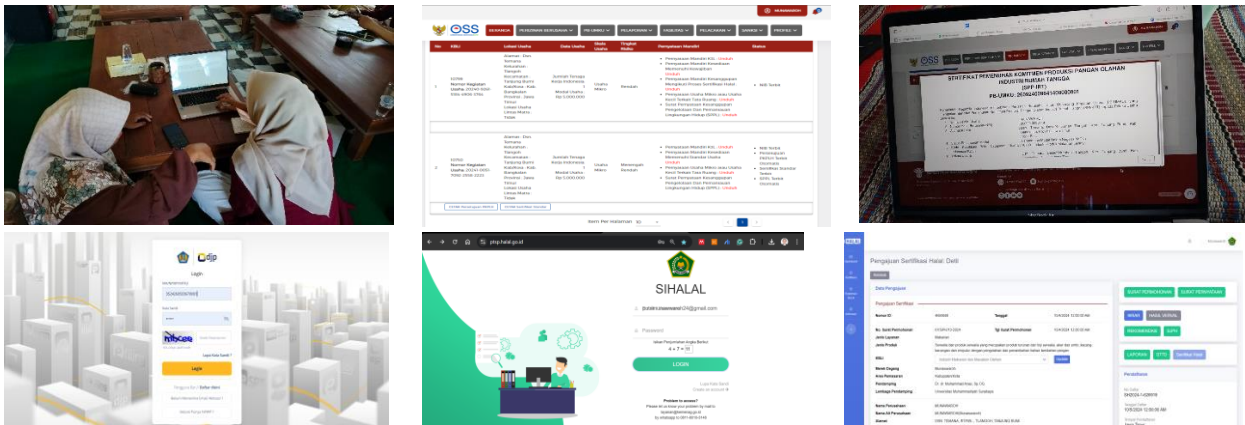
OSS

BERANDA

No | KBLI | Lokasi Usaha | Data Usaha | Skala Usaha | Tingkat Risiko | Persyaratan/Izin | Status

SERTIFIKAT PEMENUHAN KOMITMEN PRODUKSI PANGAN OLAHAN INDUSTRI RUMAH TANGGA (SPP-IRT)

djp

Login

Login

SIHALAL

Password

LOGIN

Pengajuan Sertifikasi Halal: Detil

Data Pengajuan

Pengajuan Sertifikasi

SURAT PERMOHONAN

SURAT PERNYATAAN

LAPORAN